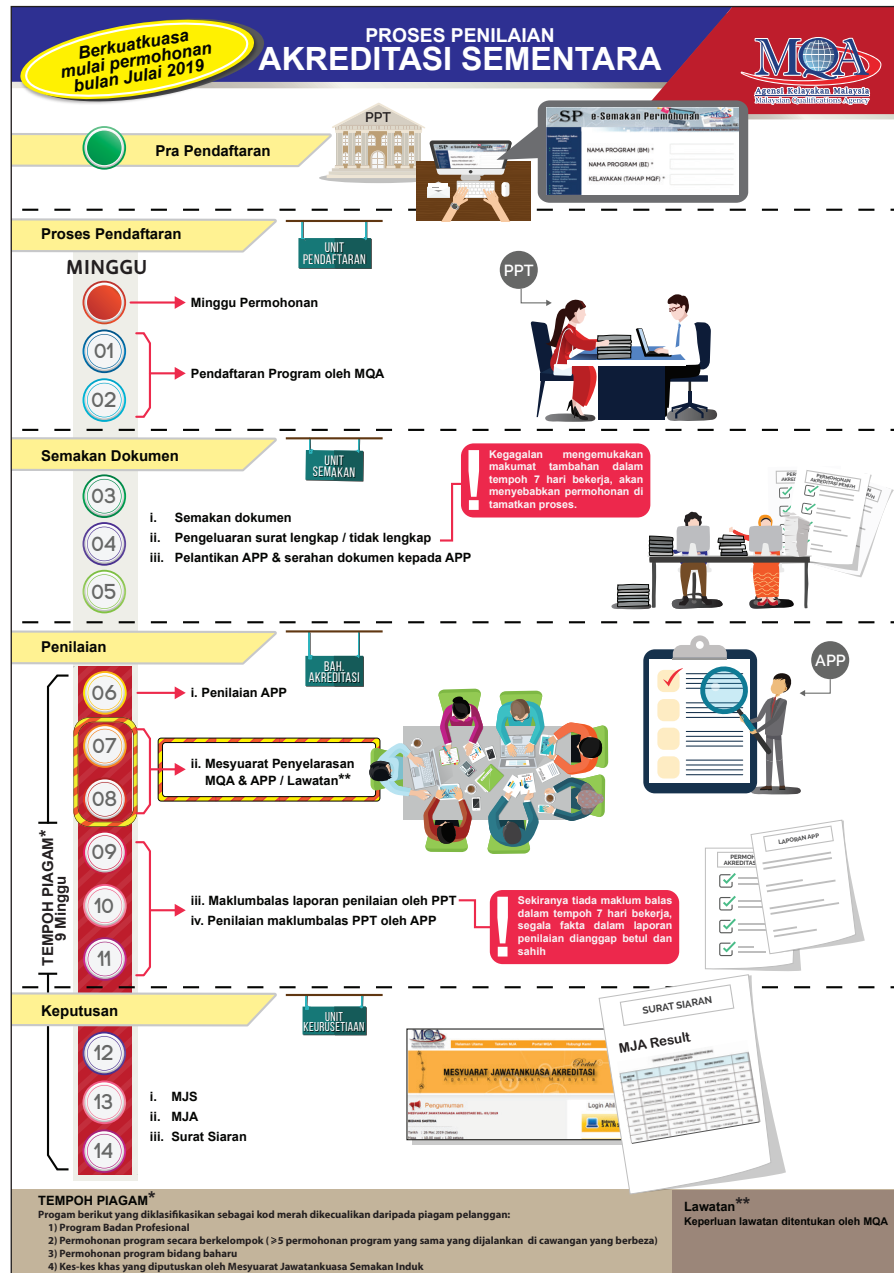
Berkuatkuasa mulai permohonan bulan Julai 2019

PROSES PENILAIAN
AKREDITASI SEMENTARA

MQA
Agensi Kelayakan Malaysia
Malaysian Qualifications Agency

PPT

SP e-Semakan Permohonan

NAMA PROGRAM (BM) *
NAMA PROGRAM (BI) *
KELAYAKAN (TAHAP MQF) *

Pra Pendaftaran

Proses Pendaftaran

UNIT PENDAFTARAN

MINGGU

Minggu Permohonan

01
02
Pendaftaran Program oleh MQA

PPT

Semakan Dokumen

UNIT SEMAKAN

Kegagalan mengemukakan makumat tambahan dalam tempoh 7 hari bekerja, akan menyebabkan permohonan di tamatkan proses.

03
04
05
i. Semakan dokumen
ii. Pengeluaran surat lengkap / tidak lengkap
iii. Pelantikan APP & serahan dokumen kepada APP

PERMOHONAN AKREDITASI

Penilaian

BAH. AKREDITASI

APP

06
i. Penilaian APP

07
08
ii. Mesyuarat Penyelarasan MQA & APP / Lawatan**

TEMPOH PIAGAM* 9 Minggu

09
10
11
iii. Maklumbalas laporan penilaian oleh PPT
iv. Penilaian maklumbalas PPT oleh APP

Sekiranya tiada maklum balas dalam tempoh 7 hari bekerja, segala fakta dalam laporan penilaian dianggap betul dan sahih

PERMOHONAN AKREDITASI
LAPORAN APP

Keputusan

UNIT KEURUSETIAAN

12
13
14
i. MJS
ii. MJA
iii. Surat Siaran

MESYUARAT JAWATANKUASA AKREDITASI
Pengumuman
Login Ahli

SURAT SIARAN
MJA Result

TEMPOH PIAGAM*
Progam berikut yang diklasifikasikan sebagai kod merah dikecualikan daripada piagam pelanggan:
1) Program Badan Profesional
2) Permohonan program secara berkelompok ( ≥5 permohonan program yang sama yang dijalankan di cawangan yang berbeza)
3) Permohonan program bidang baharu
4) Kes-kes khas yang diputuskan oleh Mesyuarat Jawatankuasa Semakan Induk

Lawatan**
Keperluan lawatan ditentukan oleh MQA